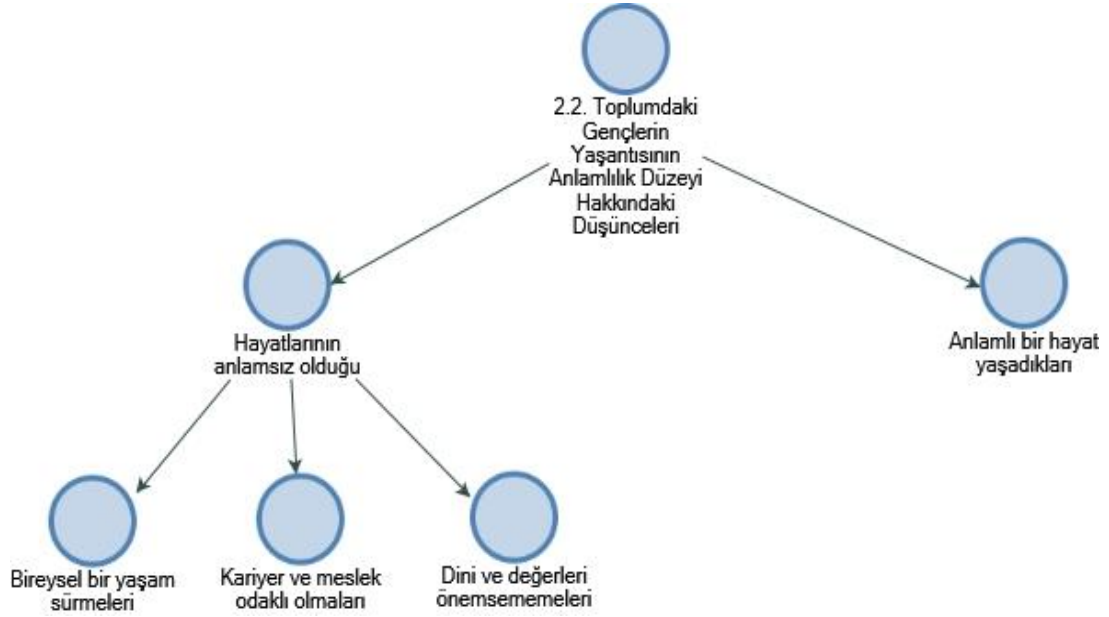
2.2. Toplumdaki Gençlerin Yaşantısının Anlamlılık Düzeyi Hakkındaki Düşünceleri

Hayatlarının anlamsız olduğu

Anlamlı bir hayat yaşadıkları

Bireysel bir yaşam sürmeleri

Kariyer ve meslek odaklı olmaları

Dini ve değerleri önemsememeleri